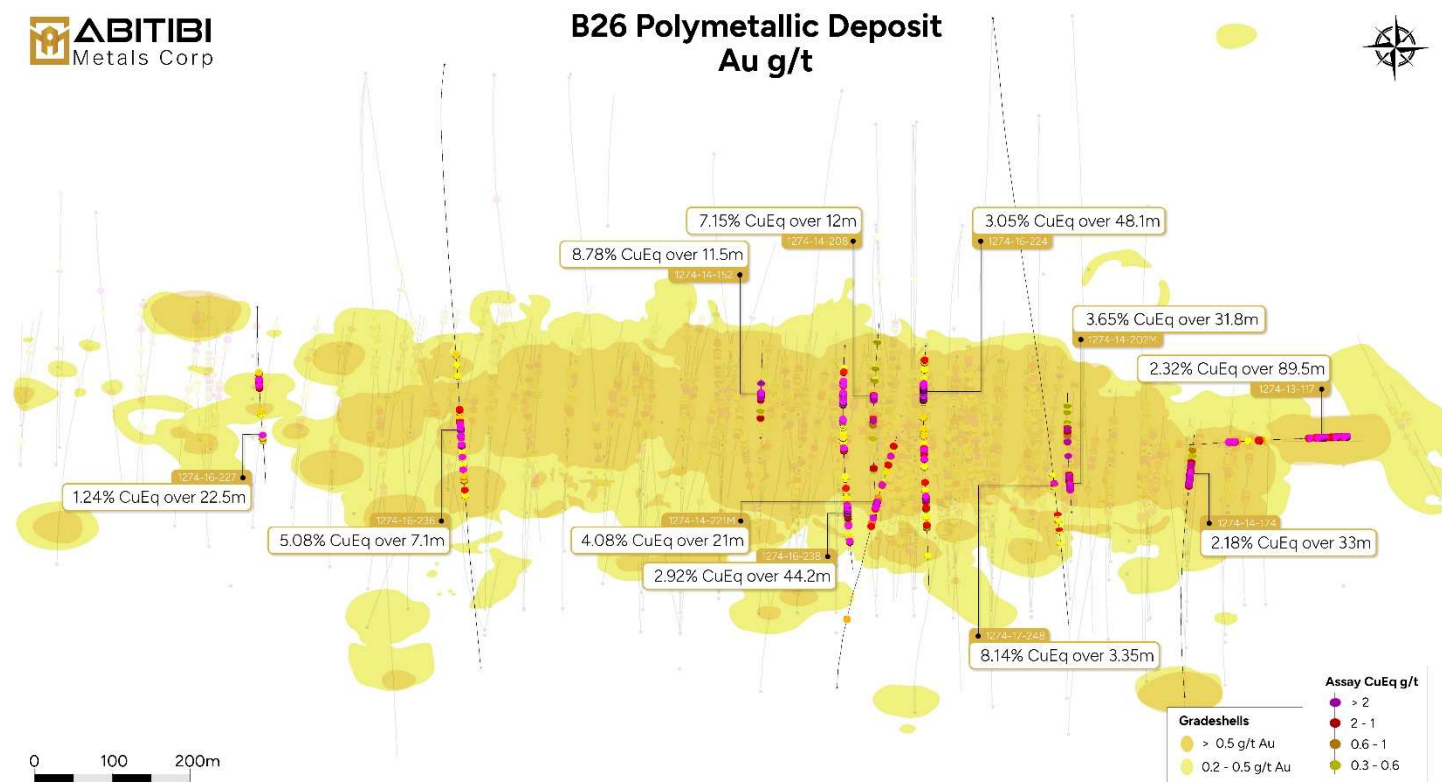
ABITIBI
Metals Corp

B26 Polymetallic Deposit
Au g/t

7.15% CuEq over 12m
1274-14-208

3.05% CuEq over 48.1m
1274-16-224

8.78% CuEq over 11.5m
1274-14-152

3.65% CuEq over 31.8m
1274-14-202M

2.32% CuEq over 89.5m
1274-13-117

1274-16-227
1.24% CuEq over 22.5m

1274-16-236
5.08% CuEq over 7.1m

1274-14-221M
4.08% CuEq over 21m

1274-16-238
2.92% CuEq over 44.2m

1274-14-174
2.18% CuEq over 33m

1274-17-248
8.14% CuEq over 3.35m

Gradeshells
> 0.5 g/t Au
0.2 - 0.5 g/t Au

Assay CuEq g/t
> 2
2 - 1
0.6 - 1
0.3 - 0.6

0 100 200m